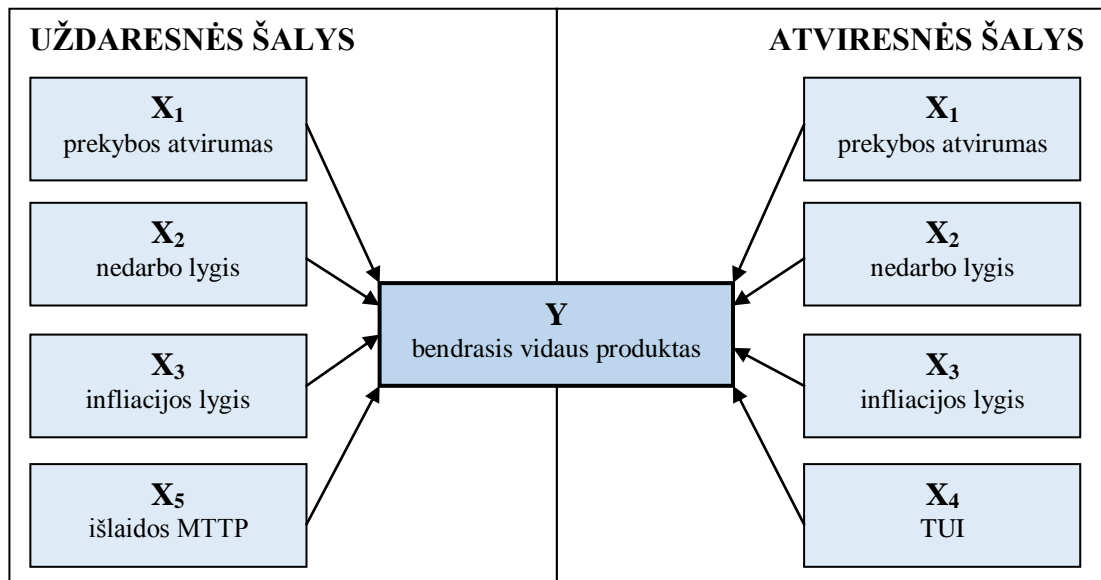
UŽDARESNĖS ŠALYS

$X_1$
prekybos atvirumas

$X_2$
nedarbo lygis

$X_3$
infliacijos lygis

$X_5$
išlaidos MTTP

Y
bendrasis vidaus produktas

ATVIRESNĖS ŠALYS

$X_1$
prekybos atvirumas

$X_2$
nedarbo lygis

$X_3$
infliacijos lygis

$X_4$
TUI